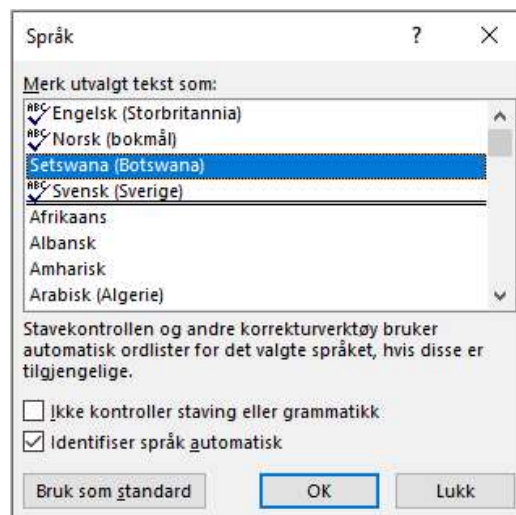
Språk

?

×

Merk utvalgt tekst som:

Engelsk (Storbritannia)
Norsk (bokmål)
Setswana (Botswana)
Svensk (Sverige)
Afrikaans
Albansk
Amharisk
Arabisk (Algerie)

Stavekontrollen og andre korrekturverktøy bruker automatisk ordlister for det valgte språket, hvis disse er tilgjengelige.

Ikke kontroller staving eller grammatikk

Identifiser språk automatisk

Bruk som standard

OK

Lukk